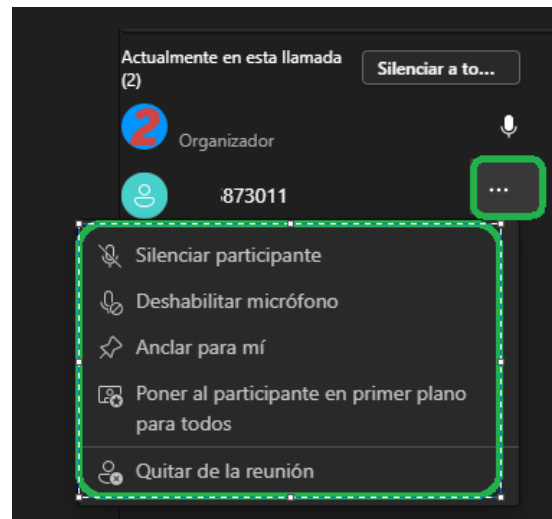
Actualmente en esta llamada (2)

Silenciar a to...

2

Organizador

873011

...

Silenciar participante

Deshabilitar micrófono

Anclar para mí

Poner al participante en primer plano para todos

Quitar de la reunión